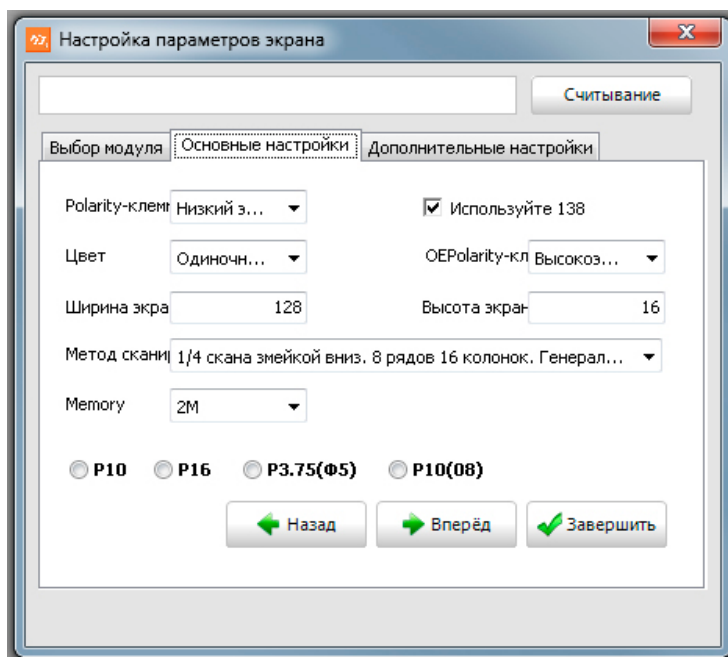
Настройка параметров экрана

Считывание

Выбор модуля | Основные настройки | Дополнительные настройки

Polarity-клемі Низкий э...

Используйте 138

Цвет Одиночн...

OEPolarity-кл Высокоэ...

Ширина экра 128

Высота экран 16

Метод скани 1/4 скана змейкой вниз. 8 рядов 16 колонок. Генерал...

Memory 2M

P10 P16 P3.75(Ф5) P10(08)

Назад Вперёд Завершить